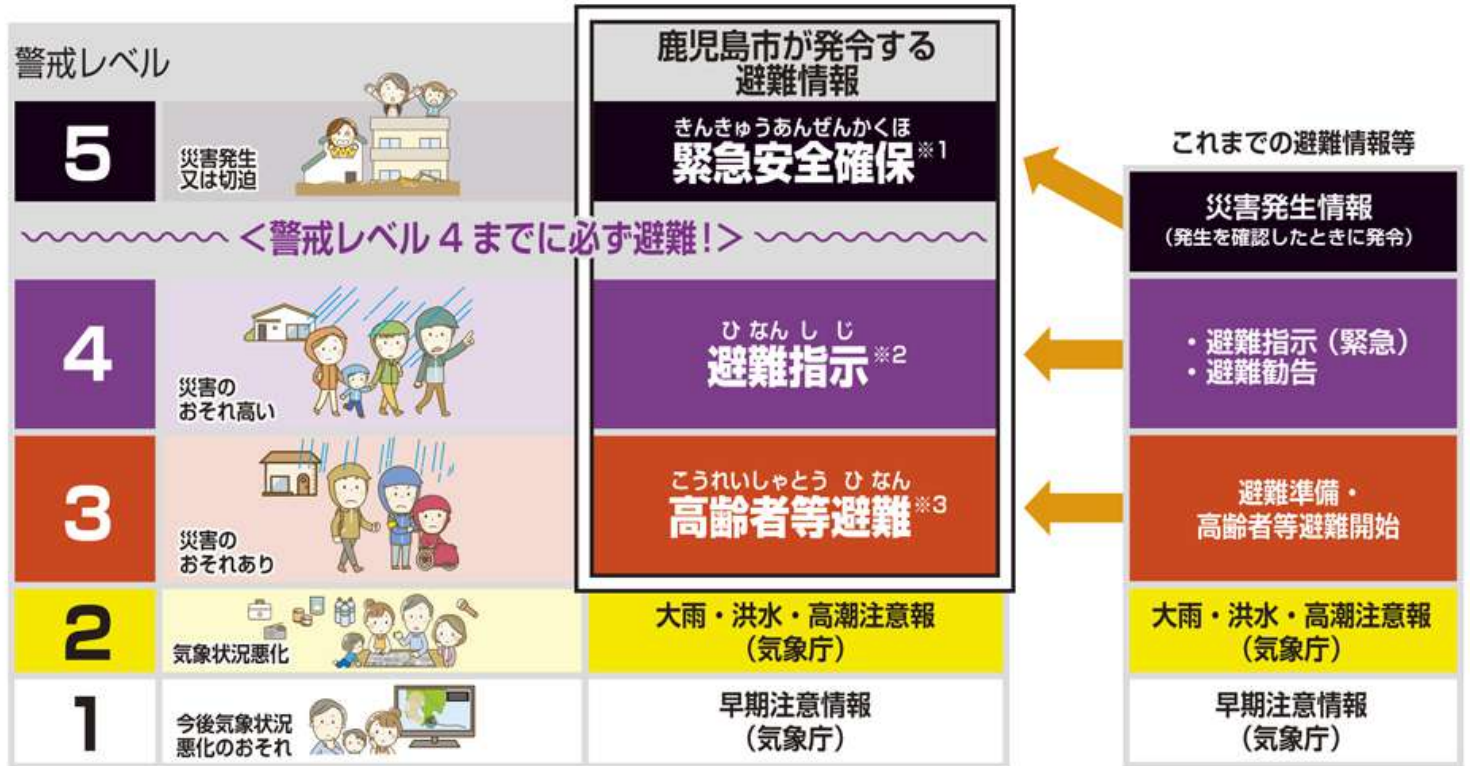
警戒レベル

鹿児島市が発令する避難情報

これまででの避難情報等

| 警戒レベル | | 鹿児島市が発令する避難情報 | これまでの避難情報等 |
|---|---|---|---|
| 5 | 災害発生又は切迫 | きんきゅうあんぜんかくほ 緊急安全確保※1 | 災害発生情報（発生を確認したときに発令） |
| | <警戒レベル４までに必ず避難！> | | |
| 4 | 災害のおそれ高い | ひなんしじ 避難指示※2 | ・避難指示（緊急） ・避難勧告 |
| 3 | 災害のおそれあり | こうれいしゃとう ひなん 高齢者等避難※3 | 避難準備・高齢者等避難開始 |
| 2 | 気象状況悪化 | 大雨・洪水・高潮注意報（気象庁） | 大雨・洪水・高潮注意報（気象庁） |
| 1 | 今後気象状況悪化のおそれ | 早期注意情報（気象庁） | 早期注意情報（気象庁） |